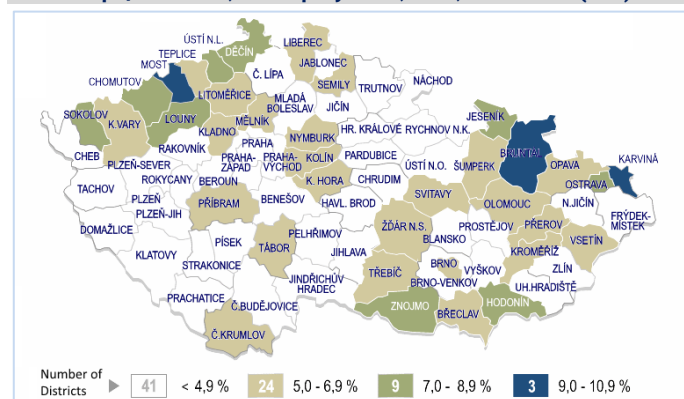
ÚSTÍ N.L.
TEPLICE
DĚČÍN
LIBEREC
MOST
CHOMUTOV
Č. LÍPA
JABLONEC
LITOMĚŘICE
SEMILY
TRUTNOV
NÁCHOD
SOKOLOV
K.VARY
LOUNY
MLADÁ BOLESLAV
MĚLNÍK
JIČÍN
HR. KRÁLOVÉ
RYCHNOV N.K.
JESENÍK
KLADNO
NYMBURK
RAKOVNÍK
PRAHA
CHEB
PLZEŇ-SEVER
PRAHA-ZÁPAD
PRAHA-VÝCHOD
KOLÍN
PARDUBICE
ÚSTÍ N.O.
ŠUMPERK
BRUNTÁL
OPAVA
KARVINÁ
ROKYCANY
BEROUN
K. HORA
CHRUDIM
TACHOV
PLZEŇ
PLZEŇ-JIH
PŘÍBRAM
BENEŠOV
HAVL. BROD
SVITAVY
OLOMOUC
OSTRAVA
N.JIČÍN
FRÝDEK-MÍSTEK
DOMAŽLICE
ŽĎÁR N.S.
BLANSKO
PROSTĚJOV
PŘEROV
KLATOVY
PÍSEK
TÁBOR
PELHŘIMOV
JIHLAVA
VSETÍN
KROMĚŘÍŽ
STRAKONICE
TŘEBÍČ
BRNO
VYŠKOV
ZLÍN
JINDŘICHŮV HRADEC
BRNO-VENKOV
UH.HRADIŠTĚ
PRACHATICE
Č.BUDĚJOVICE
ZNOJMO
HODONÍN
BŘECLAV
Č.KRUMLOV

Number of Districts
41 < 4,9 %
24 5,0 - 6,9 %
9 7,0 - 8,9 %
3 9,0 - 10,9 %